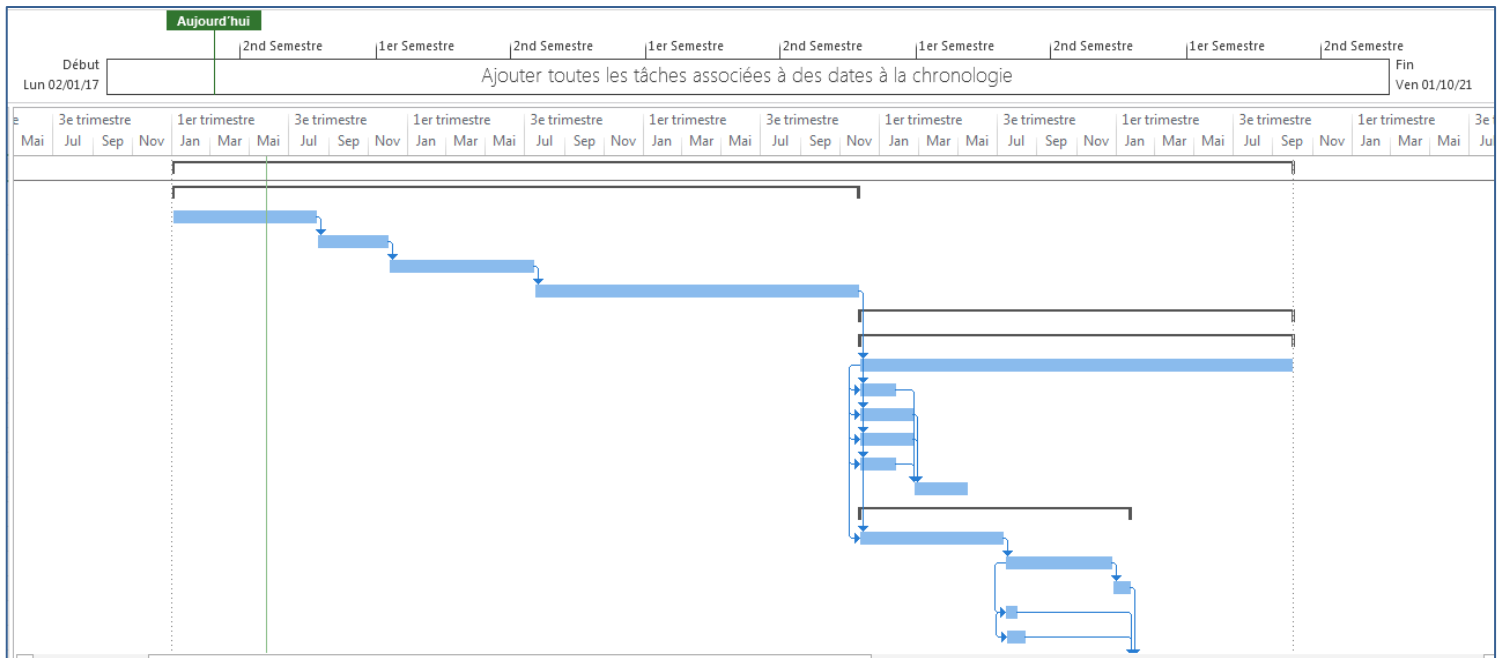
Aujourd'hui

2nd Semestre | 1er Semestre | 2nd Semestre | 1er Semestre | 2nd Semestre | 1er Semestre | 2nd Semestre | 1er Semestre | 2nd Semestre

Début
Lun 02/01/17

Ajouter toutes les tâches associées à des dates à la chronologie

Fin
Ven 01/10/21

e | 3e trimestre | 1er trimestre | 3e trimestre | 1er trimestre | 3e trimestre | 1er trimestre | 3e trimestre | 1er trimestre | 3e trimestre | 1er trimestre | 3e trimestre | 1er trimestre | 3e

Mai | Jul | Sep | Nov | Jan | Mar | Mai | Jul | Sep | Nov | Jan | Mar | Mai | Jul | Sep | Nov | Jan | Mar | Mai | Jul | Sep | Nov | Jan | Mar | Mai | Jul | Sep | Nov | Jan | Mar | Mai | Jul | Sep | Nov | Jan | Mar | Mai | Ju